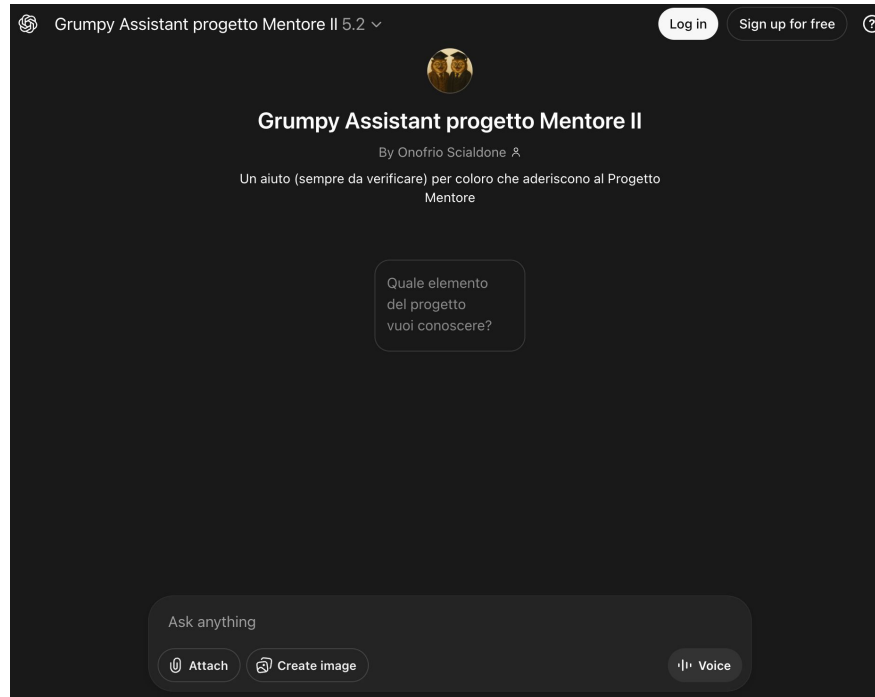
Grumpy Assistant progetto Mentore II 5.2

Log in

Sign up for free

Grumpy Assistant progetto Mentore II

By Onofrio Scialdone

Un aiuto (sempre da verificare) per coloro che aderiscono al Progetto Mentore

Quale elemento del progetto vuoi conoscere?

Ask anything

Attach

Create image

Voice